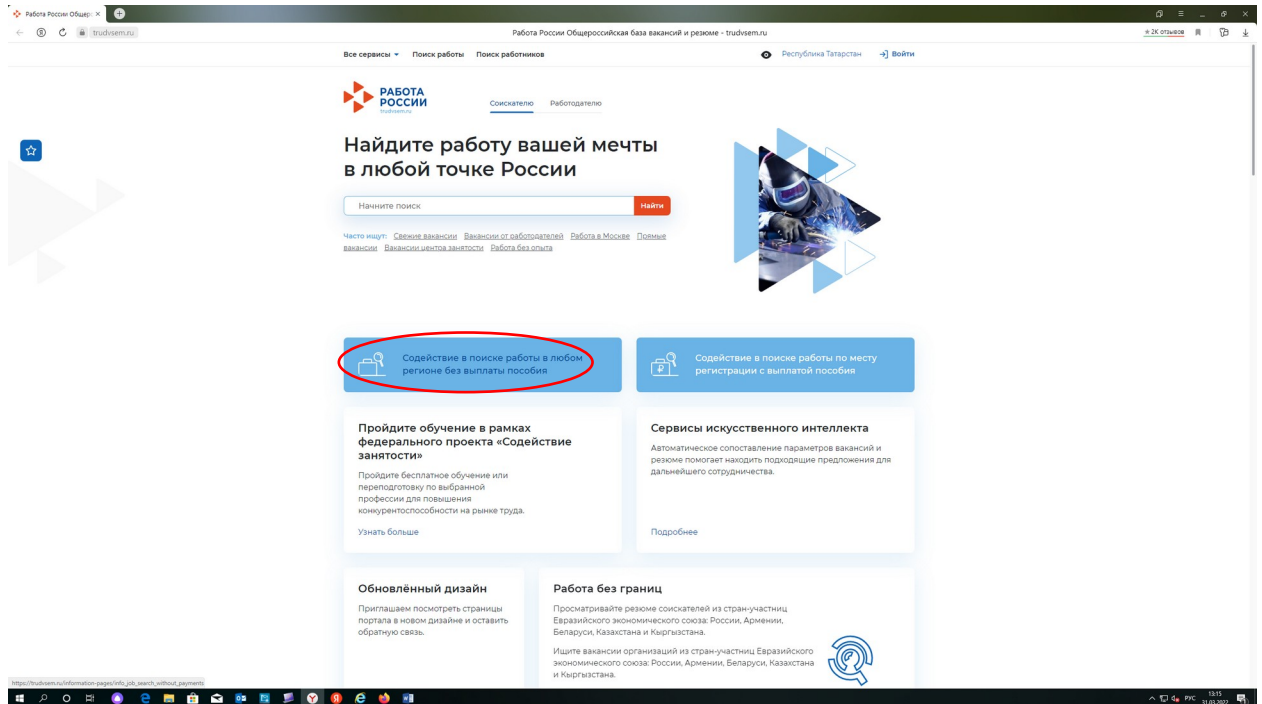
Работа России Общеро ×

trudvsem.ru

Работа России Общероссийская база вакансий и резюме - trudvsem.ru

★ 2К отзывов

Все сервисы ▾ Поиск работы Поиск работников

Республика Татарстан Войти

РАБОТА РОССИИ trudvsem.ru

Соискателю Работодателю

Найдите работу вашей мечты в любой точке России

Начните поиск

Найти

Часто ищут: Свежие вакансии Вакансии от работодателей Работа в Москве Прямые вакансии Вакансии центра занятости Работа без опыта

Содействие в поиске работы в любом регионе без выплаты пособия

Содействие в поиске работы по месту регистрации с выплатой пособия

Пройдите обучение в рамках федерального проекта «Содействие занятости»

Пройдите бесплатное обучение или переподготовку по выбранной профессии для повышения конкурентоспособности на рынке труда.

Узнать больше

Сервисы искусственного интеллекта

Автоматическое сопоставление параметров вакансий и резюме помогает находить подходящие предложения для дальнейшего сотрудничества.

Подробнее

Обновлённый дизайн

Приглашаем посмотреть страницы портала в новом дизайне и оставить обратную связь.

Работа без границ

Просматривайте резюме соискателей из стран-участниц Евразийского экономического союза: России, Армении, Беларуси, Казахстана и Кыргызстана.

Ищите вакансии организаций из стран-участниц Евразийского экономического союза: России, Армении, Беларуси, Казахстана и Кыргызстана.

https://trudvsem.ru/information-pages/info_job_search_without_payments

РУС 13:15 31.03.2022